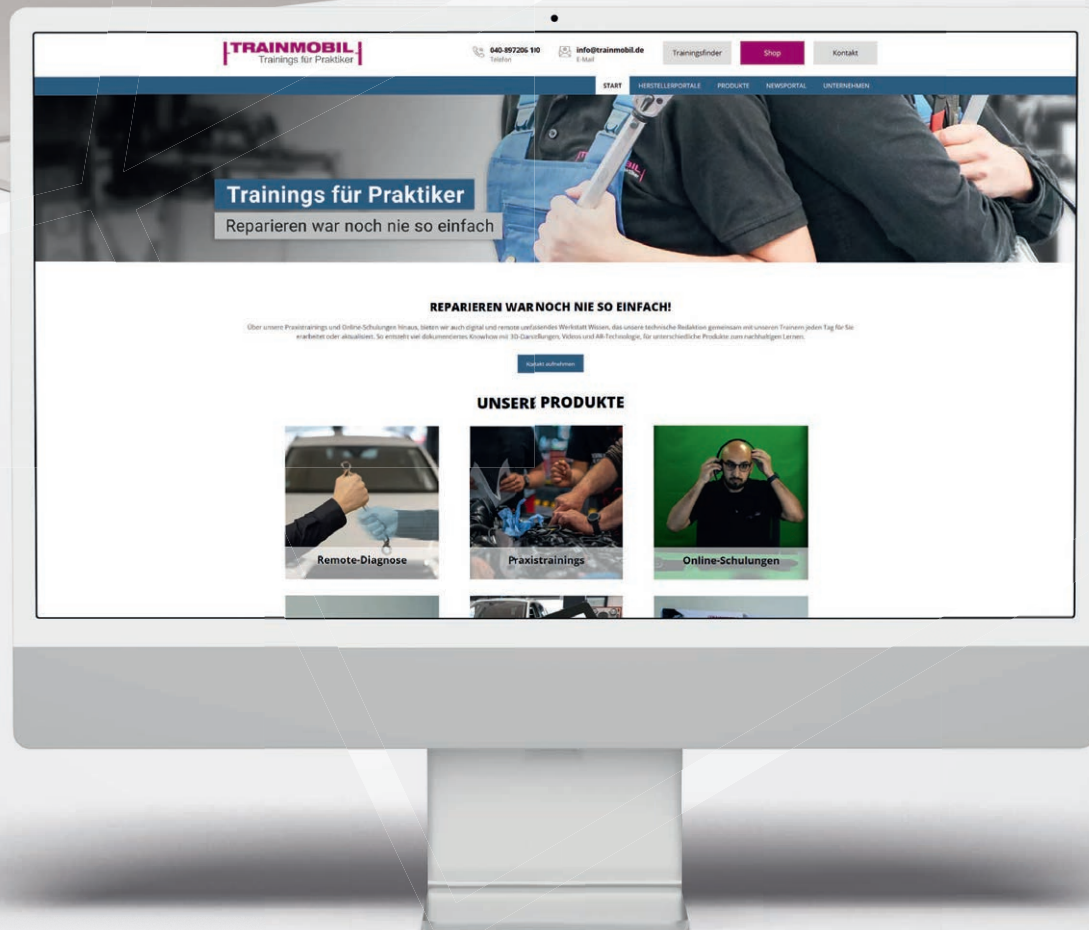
TRAINMOBIL
Trainings für Praktiker

040-897206 110
Telefon

info@trainmobil.de
E-Mail

Trainingsfinder

Shop

Kontakt

START HERSTELLERPORTALE PRODUKTE NEWSPORTAL UNTERNEHMEN

Trainings für Praktiker

Reparieren war noch nie so einfach

REPARIEREN WAR NOCH NIE SO EINFACH!

Über unsere Praxistrainings und Online-Schulungen hinaus, bieten wir auch digital und remote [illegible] Werkstatt Wissen, das unsere technische Redaktion gemeinsam mit unseren Trainern jeden Tag für Sie erarbeitet oder aktualisiert. So entsteht viel dokumentiertes Knowhow mit 3D-Darstellungen, Videos und AR-Technologie, für unterschiedliche Produkte zum nachhaltigen Lernen.

Kontakt aufnehmen

UNSERE PRODUKTE

Remote-Diagnose

Praxistrainings

Online-Schulungen